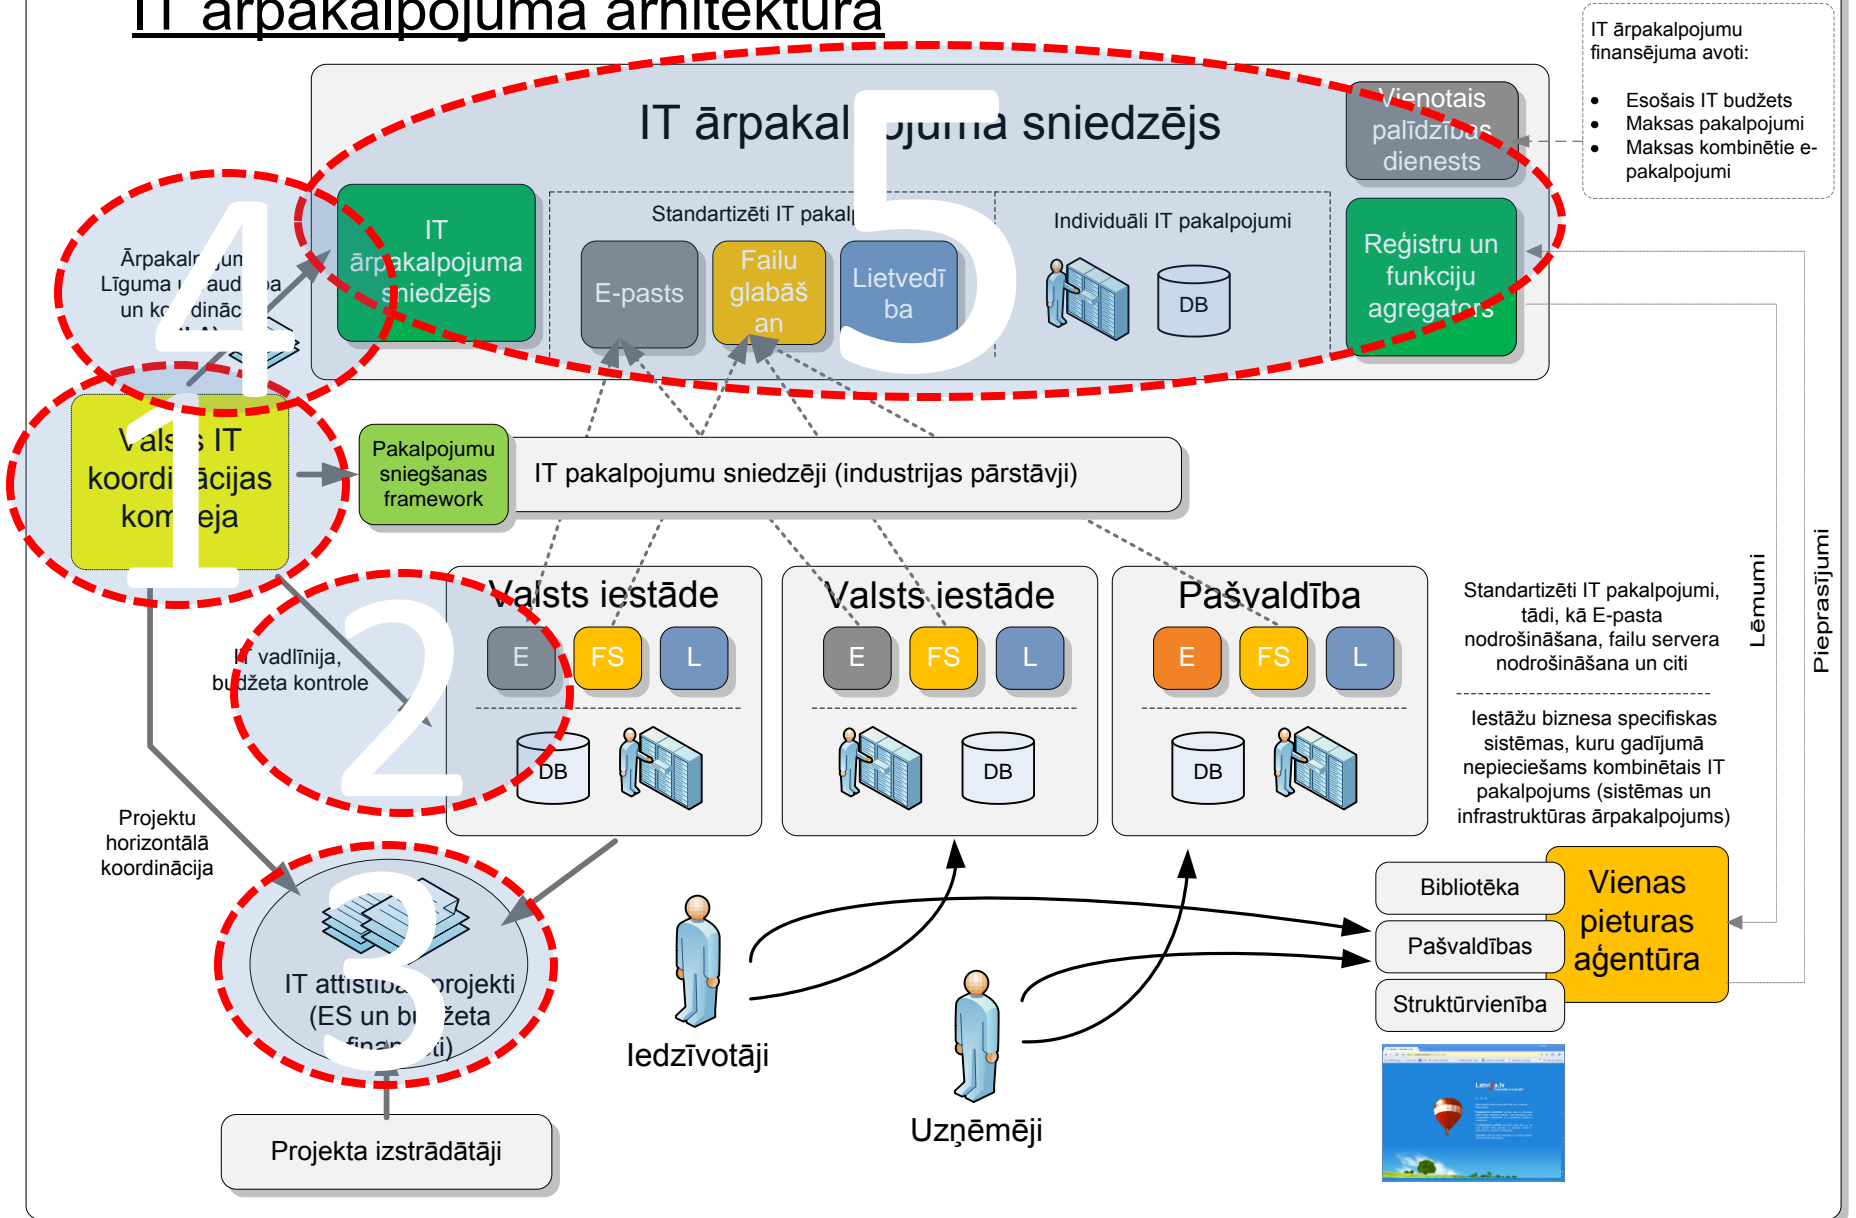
IT ārpakalpojuma arhitektūra

IT ārpakalpojumu finansējuma avoti:

- Esošais IT budžets
- Maksas pakalpojumi
- Maksas kombinētie e-pakalpojumi

IT ārpakal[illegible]ojuma sniedzējs

Vienotais palīdzības dienests

IT ārpakalpojuma sniedzējs

Standartizēti IT pakal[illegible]

E-pasts

Failu glabāšan

Lietvedība

Individuāli IT pakalpojumi

DB

Reģistru un funkciju agregators

Ārpakal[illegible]jum Līguma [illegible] aud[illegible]ba un ko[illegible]dināc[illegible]

4

5

1

Valsts IT koordi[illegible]ācijas kom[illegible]eja

Pakalpojumu sniegšanas framework

IT pakalpojumu sniedzēji (industrijas pārstāvji)

Valsts iestāde

E FS L

DB

Valsts iestāde

E FS L

DB

Pašvaldība

E FS L

DB

Standartizēti IT pakalpojumi, tādi, kā E-pasta nodrošināšana, failu servera nodrošināšana un citi

Iestāžu biznesa specifiskas sistēmas, kuru gadījumā nepieciešams kombinētais IT pakalpojums (sistēmas un infrastruktūras ārpakalpojums)

Lēmumi

Pieprasījumi

2

I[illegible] vadlīnija, bu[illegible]džeta kontrole

Projektu horizontālā koordinācija

3

IT attīstība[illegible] projekti (ES un b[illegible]džeta finan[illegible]ti)

Projekta izstrādātāji

Iedzīvotāji

Uzņēmēji

Bibliotēka

Pašvaldības

Struktūrvienība

Vienas pieturas aģentūra